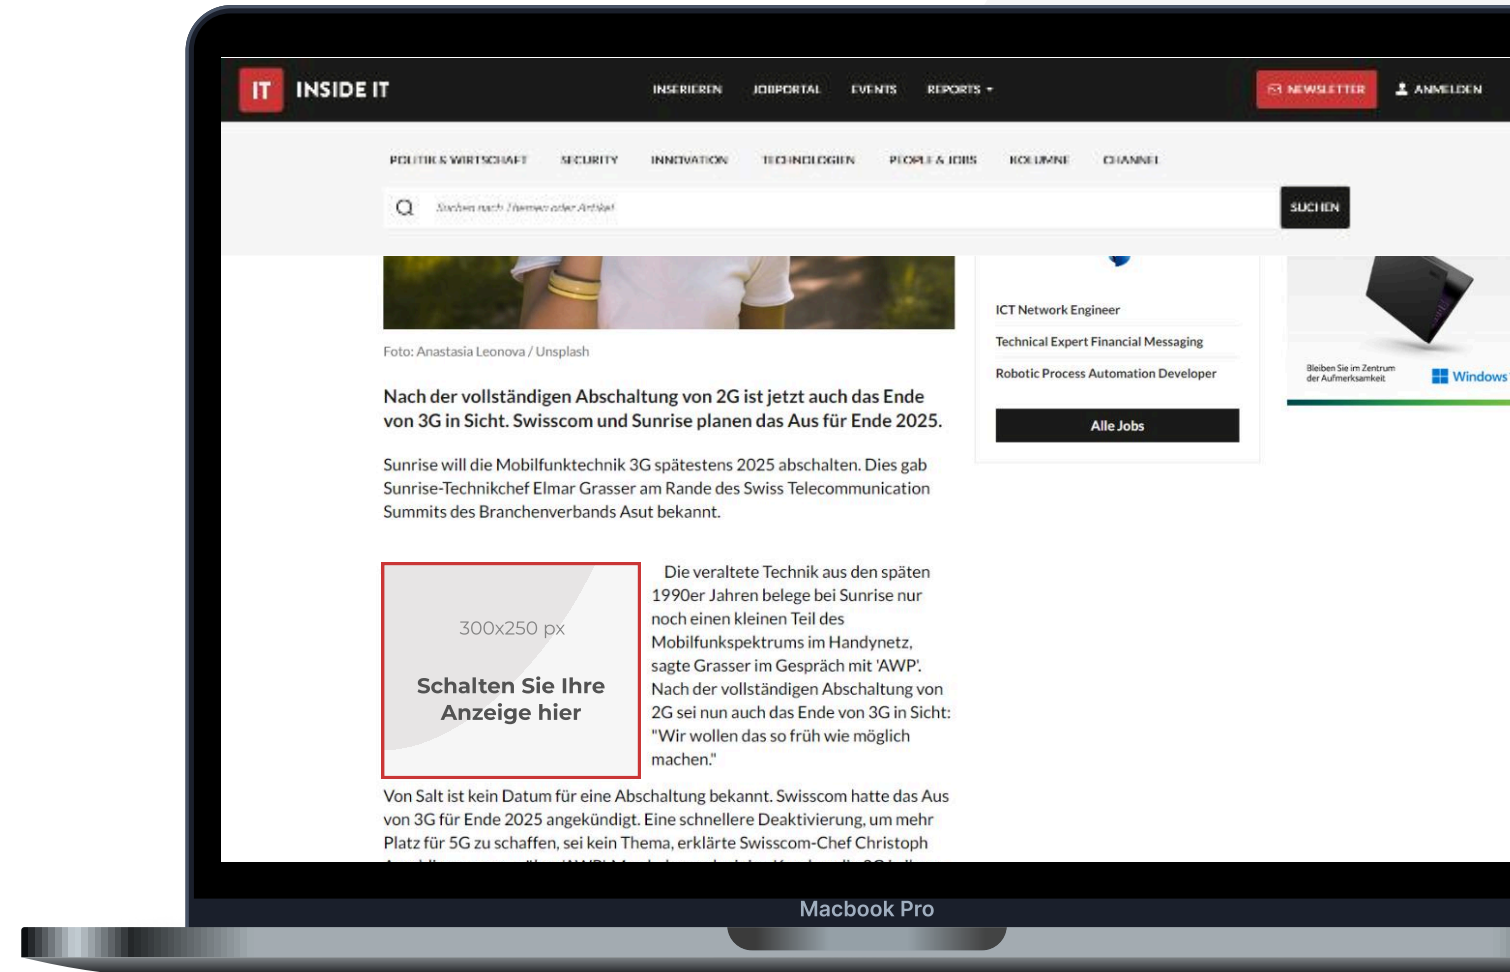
IT INSIDE IT

INSERIEREN JOBPORTAL EVENTS REPORTS

NEWSLETTER ANMELDEN

POLITIK & WIRTSCHAFT SECURITY INNOVATION TECHNOLOGIEN PEOPLE & JOBS KOLUMNE CHANNEL

Suchen nach Themen oder Artikel

SUCHEN

Foto: Anastasia Leonova / Unsplash

Nach der vollständigen Abschaltung von 2G ist jetzt auch das Ende von 3G in Sicht. Swisscom und Sunrise planen das Aus für Ende 2025.

Sunrise will die Mobilfunktechnik 3G spätestens 2025 abschalten. Dies gab Sunrise-Technikchef Elmar Grasser am Rande des Swiss Telecommunication Summits des Branchenverbands Asut bekannt.

300x250 px

Schalten Sie Ihre Anzeige hier

Die veraltete Technik aus den späten 1990er Jahren belege bei Sunrise nur noch einen kleinen Teil des Mobilfunkspektrums im Handynetz, sagte Grasser im Gespräch mit 'AWP'. Nach der vollständigen Abschaltung von 2G sei nun auch das Ende von 3G in Sicht: "Wir wollen das so früh wie möglich machen."

Von Salt ist kein Datum für eine Abschaltung bekannt. Swisscom hatte das Aus von 3G für Ende 2025 angekündigt. Eine schnellere Deaktivierung, um mehr Platz für 5G zu schaffen, sei kein Thema, erklärte Swisscom-Chef Christoph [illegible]

ICT Network Engineer

Technical Expert Financial Messaging

Robotic Process Automation Developer

Alle Jobs

Bleiben Sie im Zentrum der Aufmerksamkeit

Windows

Macbook Pro